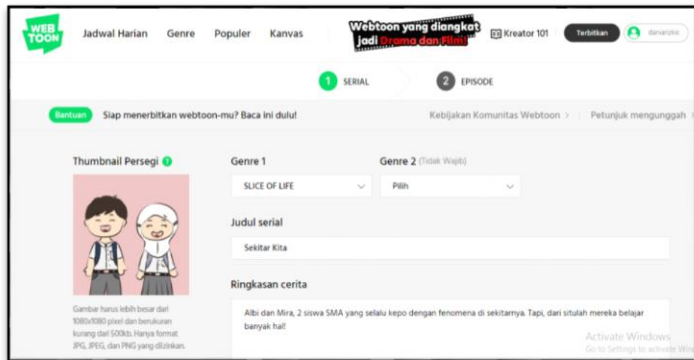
WEB TOON

Jadwal Harian Genre Populer Kanvas

Webtoon yang diangkat jadi Drama dan Film!

Kreator 101 Terbitkan danianzka

1 SERIAL 2 EPISODE

Bantuan Siap menerbitkan webtoon-mu? Baca ini dulu!

Kebijakan Komunitas Webtoon > Petunjuk mengunggah

Thumbnail Persegi

Gambar harus lebih besar dari 1080x1080 pixel dan berukuran kurang dari 500kb. Hanya format JPG, JPEG, dan PNG yang diizinkan.

Genre 1

SLICE OF LIFE

Genre 2 (Tidak Wajib)

Pilih

Judul serial

Sekitar Kita

Ringkasan cerita

Albi dan Mira, 2 siswa SMA yang selalu kepo dengan fenomena di sekitarnya. Tapi, dari situlah mereka belajar banyak hal!

Activate Windows
Go to Settings to activate Windows.